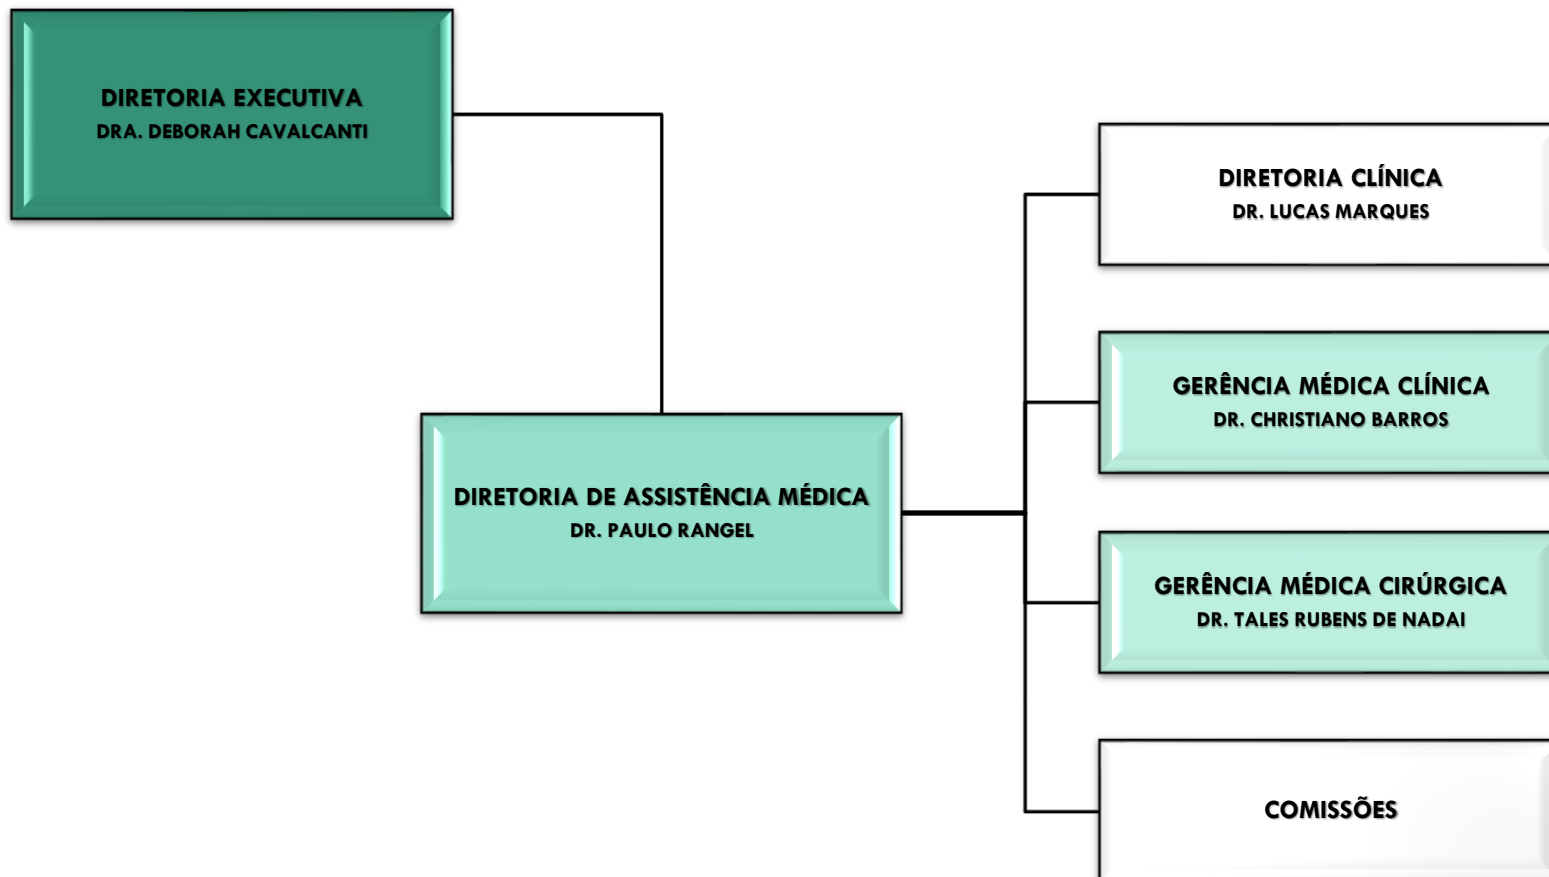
DIRETORIA EXECUTIVA
DRA. DEBORAH CAVALCANTI

DIRETORIA DE ASSISTÊNCIA MÉDICA
DR. PAULO RANGEL

DIRETORIA CLÍNICA
DR. LUCAS MARQUES

GERÊNCIA MÉDICA CLÍNICA
DR. CHRISTIANO BARROS

GERÊNCIA MÉDICA CIRÚRGICA
DR. TALES RUBENS DE NADAI

COMISSÕES